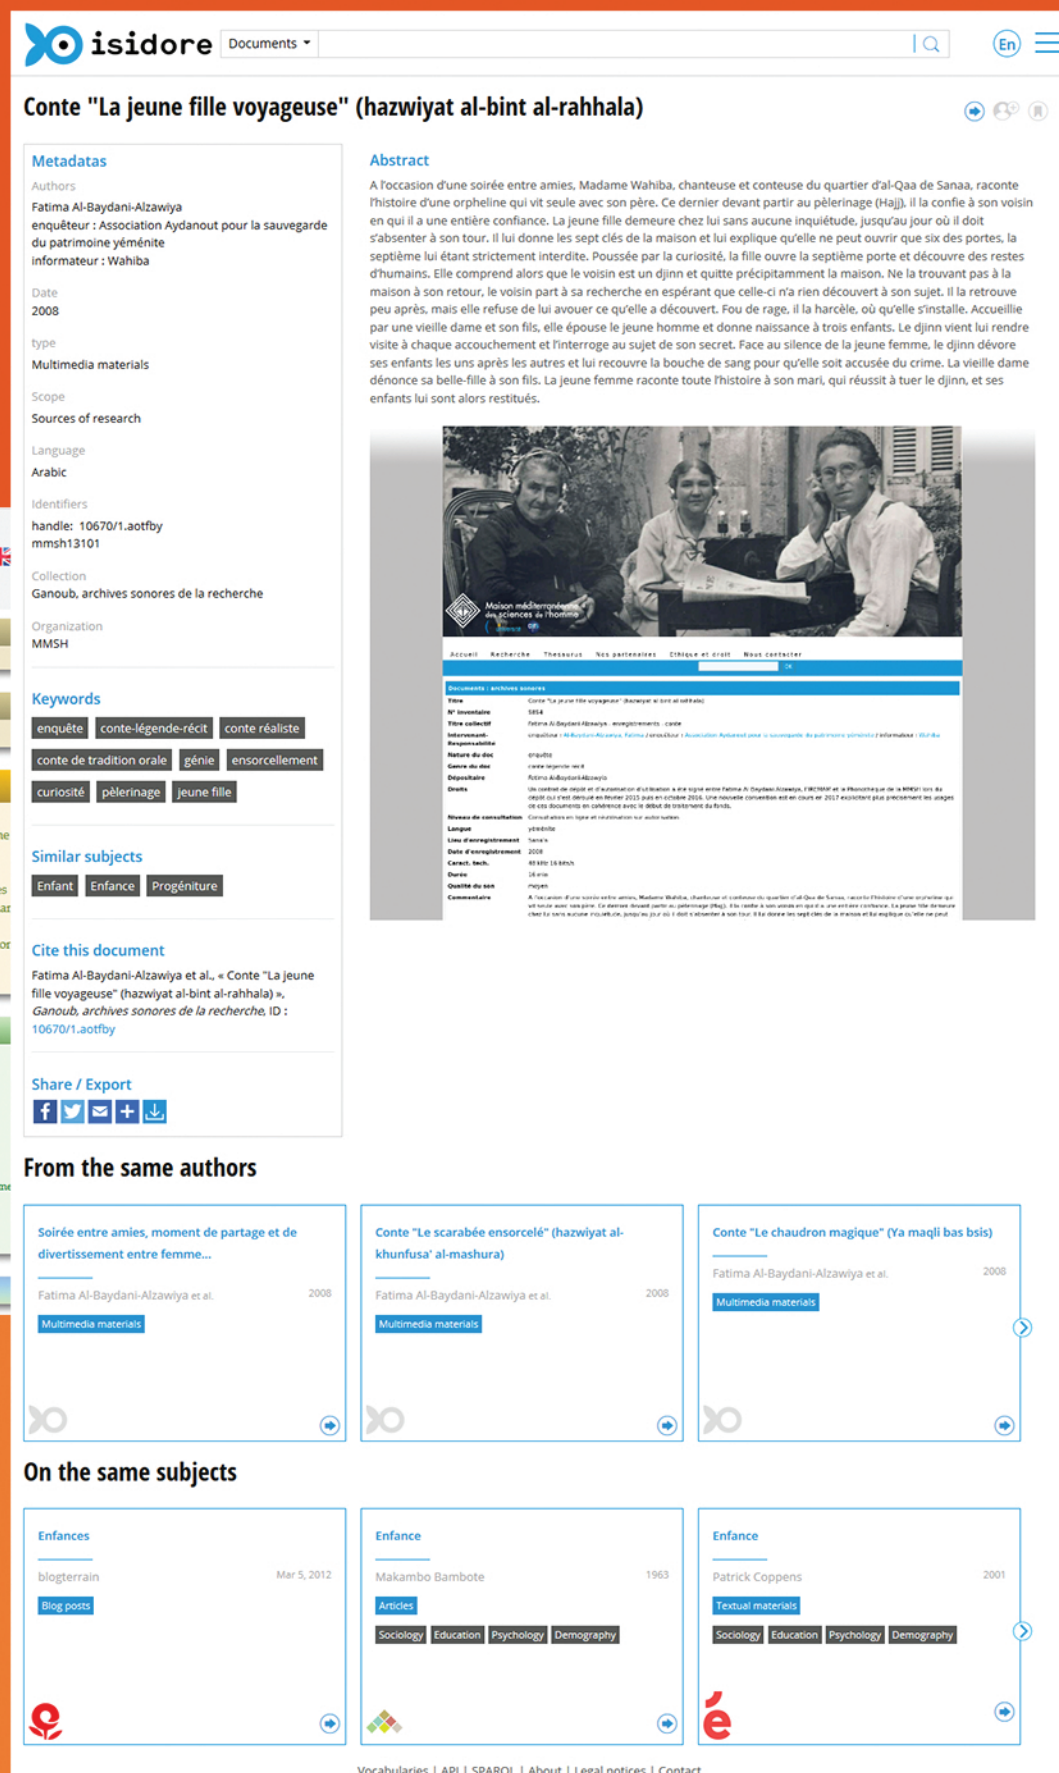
isidore Documents En

Conte "La jeune fille voyageuse" (hazwiyat al-bint al-rahhala)

Metadatas

Authors
Fatima Al-Baydani-Alzawiya
enquêteur : Association Aydanout pour la sauvegarde du patrimoine yéménite
informateur : Wahiba

Date
2008

type
Multimedia materials

Scope
Sources of research

Language
Arabic

Identifiers
handle: 10670/1.aotfby
mmsh13101

Collection
Ganoub, archives sonores de la recherche

Organization
MMSH

Keywords
enquête conte-légende-récit conte réaliste conte de tradition orale génie ensorcellement curiosité pèlerinage jeune fille

Similar subjects
Enfant Enfance Progéniture

Cite this document
Fatima Al-Baydani-Alzawiya et al., « Conte "La jeune fille voyageuse" (hazwiyat al-bint al-rahhala) », Ganoub, archives sonores de la recherche, ID : 10670/1.aotfby

Share / Export

Abstract
A l'occasion d'une soirée entre amies, Madame Wahiba, chanteuse et conteuse du quartier d'al-Qaa de Sanaa, raconte l'histoire d'une orpheline qui vit seule avec son père. Ce dernier devant partir au pèlerinage (Hajj), il la confie à son voisin en qui il a une entière confiance. La jeune fille demeure chez lui sans aucune inquiétude, jusqu'au jour où il doit s'absenter à son tour. Il lui donne les sept clés de la maison et lui explique qu'elle ne peut ouvrir que six des portes, la septième lui étant strictement interdite. Poussée par la curiosité, la fille ouvre la septième porte et découvre des restes d'humains. Elle comprend alors que le voisin est un djinn et quitte précipitamment la maison. Ne la trouvant pas à la maison à son retour, le voisin part à sa recherche en espérant que celle-ci n'a rien découvert à son sujet. Il la retrouve peu après, mais elle refuse de lui avouer ce qu'elle a découvert. Fou de rage, il la harcèle, où qu'elle s'installe. Accueillie par une vieille dame et son fils, elle épouse le jeune homme et donne naissance à trois enfants. Le djinn vient lui rendre visite à chaque accouchement et l'interroge au sujet de son secret. Face au silence de la jeune femme, le djinn dévore ses enfants les uns après les autres et lui recouvre la bouche de sang pour qu'elle soit accusée du crime. La vieille dame dénonce sa belle-fille à son fils. La jeune femme raconte toute l'histoire à son mari, qui réussit à tuer le djinn, et ses enfants lui sont alors restitués.

Maison méditerranéenne des sciences de l'homme
Accueil Recherche Thesaurus Nos partenaires Ethique et droit Nous contacter
Documents : archives sonores
Titre Conte "La jeune fille voyageuse" (hazwiyat al-bint al-rahhala)
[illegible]

From the same authors

Soirée entre amies, moment de partage et de divertissement entre femme...
Fatima Al-Baydani-Alzawiya et al. 2008
Multimedia materials

Conte "Le scarabée ensorcelé" (hazwiyat al-khunfusa' al-mashura)
Fatima Al-Baydani-Alzawiya et al. 2008
Multimedia materials

Conte "Le chaudron magique" (Ya maqli bas bsis)
Fatima Al-Baydani-Alzawiya et al. 2008
Multimedia materials

On the same subjects

Enfances
blogterrain Mar 5, 2012
Blog posts

Enfance
Makambo Bambote 1963
Articles
Sociology Education Psychology Demography

Enfance
Patrick Coppens 2001
Textual materials
Sociology Education Psychology Demography

Vocabularies | API | SPARQL | About | Legal notices | Contact